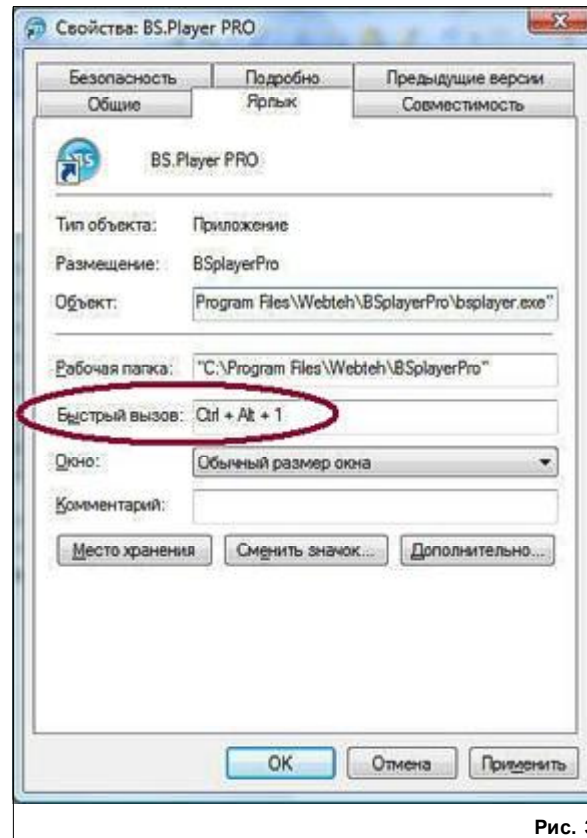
Свойства: BS.Player PRO

Безопасность
Подробно
Предыдущие версии
Общие
Ярлык
Совместимость

BS.Player PRO

Тип объекта: Приложение

Размещение: BSplayerPro

Объект: Program Files\Webteh\BSplayerPro\bsplayer.exe"

Рабочая папка: "C:\Program Files\Webteh\BSplayerPro"

Быстрый вызов: Ctrl + Alt + 1

Окно: Обычный размер окна

Комментарий:

Место хранения
Сменить значок...
Дополнительно...

OK
Отмена
Применить

Рис. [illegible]